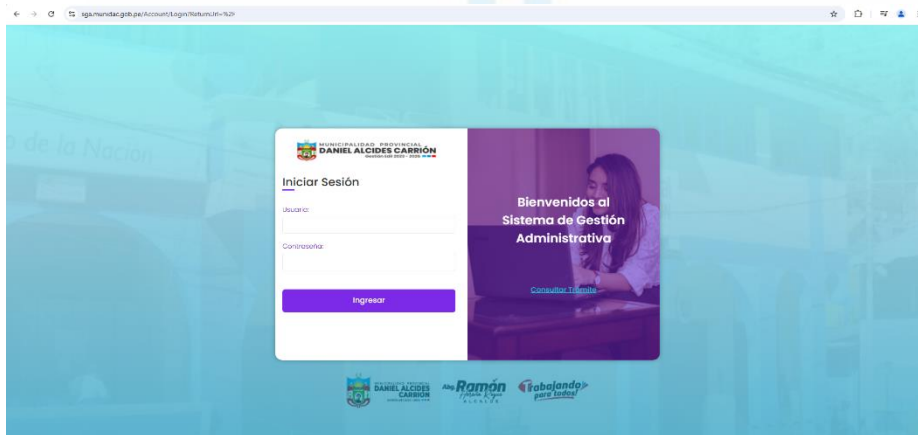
sga.munidac.gob.pe/Account/Login?ReturnUrl=%2F

de la Nación

MUNICIPALIDAD PROVINCIAL
DANIEL ALCIDES CARRIÓN
Gestión Edil 2023 - 2026

Iniciar Sesión

Usuario:

Contraseña:

Ingresar

Bienvenidos al Sistema de Gestión Administrativa

Consultar Trámite

MUNICIPALIDAD PROVINCIAL
DANIEL ALCIDES CARRIÓN

Abg. Ramón
ALCALDE

Trabajando para todos!